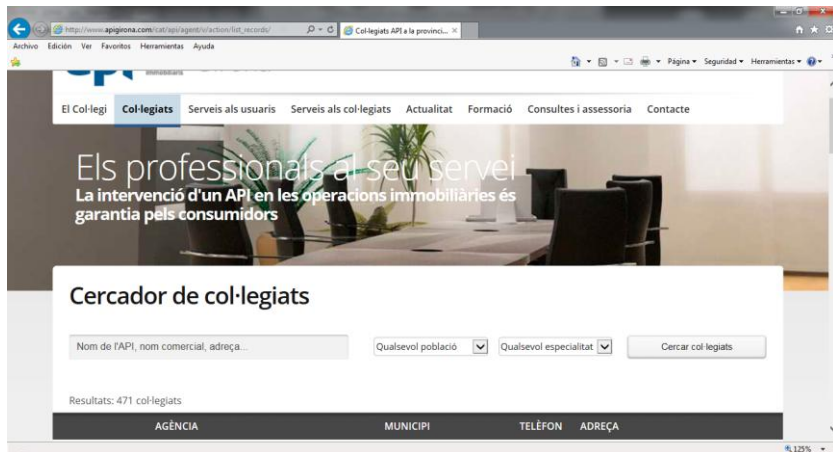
http://www.apigirona.com/cat/api/agent/v/action/list_records/
Col·legiats API a la provínci...

Archivo Edición Ver Favoritos Herramientas Ayuda

Página ▾ Seguridad ▾ Herramientas ▾

immobiliaria

El Col·legi Col·legiats Serveis als usuaris Serveis als col·legiats Actualitat Formació Consultes i assessoria Contacte

Els professionals al seu servei
La intervenció d'un API en les operacions immobiliàries és garantia pels consumidors

Cercador de col·legiats

Nom de l'API, nom comercial, adreça...

Qualsevol població

Qualsevol especialitat

Cercar col·legiats

Resultats: 471 col·legiats

AGÈNCIA MUNICIPI TELÈFON ADREÇA

125%